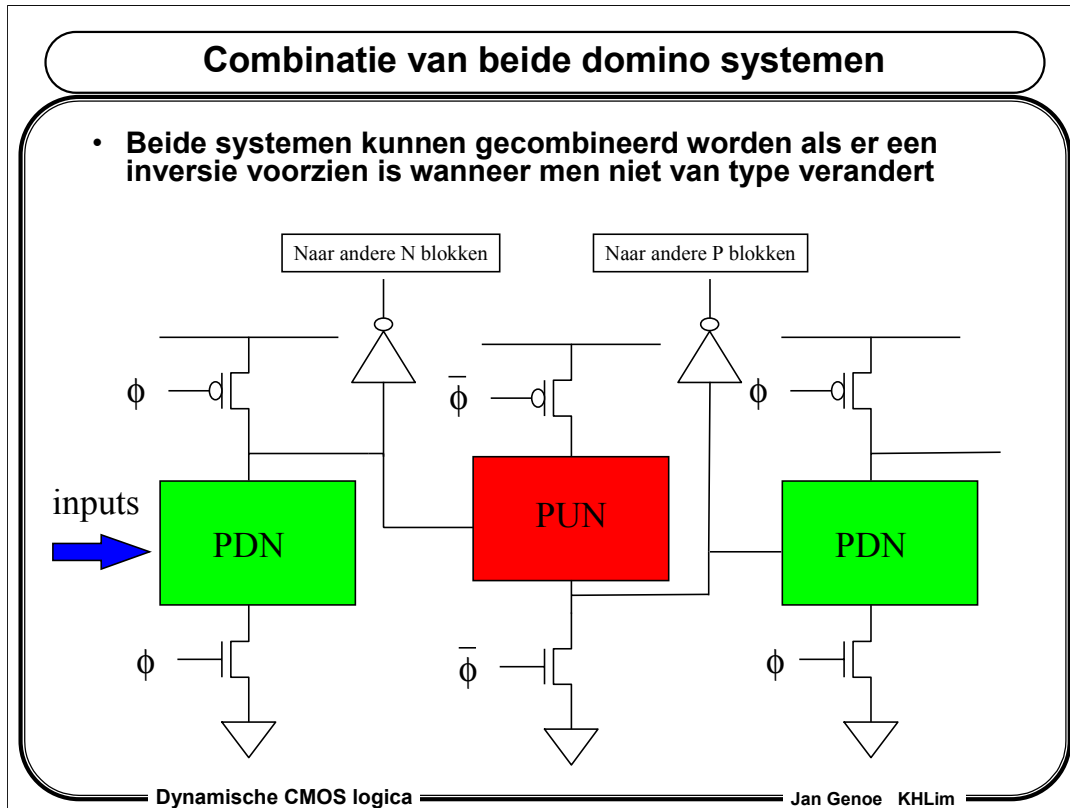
Combinatie van beide domino systemen

• Beide systemen kunnen gecombineerd worden als er een inversie voorzien is wanneer men niet van type verandert

Naar andere N blokken

Naar andere P blokken

$\phi$

$\bar{\phi}$

$\phi$

inputs

PDN

PUN

PDN

$\phi$

$\bar{\phi}$

$\phi$

Dynamische CMOS logica

Jan Genoe KHLim